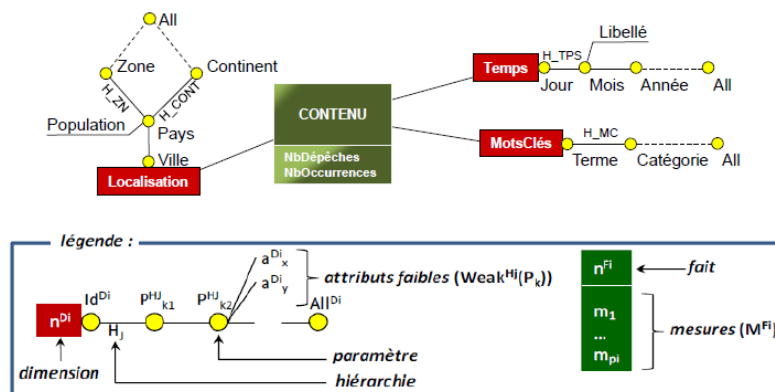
All

Zone

Continent

H_ZN

H_CONT

Population

Pays

Ville

Localisation

CONTENU

NbDépêches
NbOccurrences

Temps

H_TPS

Libellé

Jour Mois Année All

MotsClés

H_MC

Terme Catégorie All

légende :

$a^{D_i}_x$

$a^{D_i}_y$

attributs faibles ($Weak^{H_j}(P_k)$)

$Id^{D_i}$

$P^{H_J}_{k1}$

$P^{H_J}_{k2}$

$All^{D_i}$

$n^{D_i}$

$H_j$

dimension

paramètre

hiérarchie

$n^{F_i}$

fait

$m_1$

...

$m_{pi}$

mesures ($M^{F_i}$)